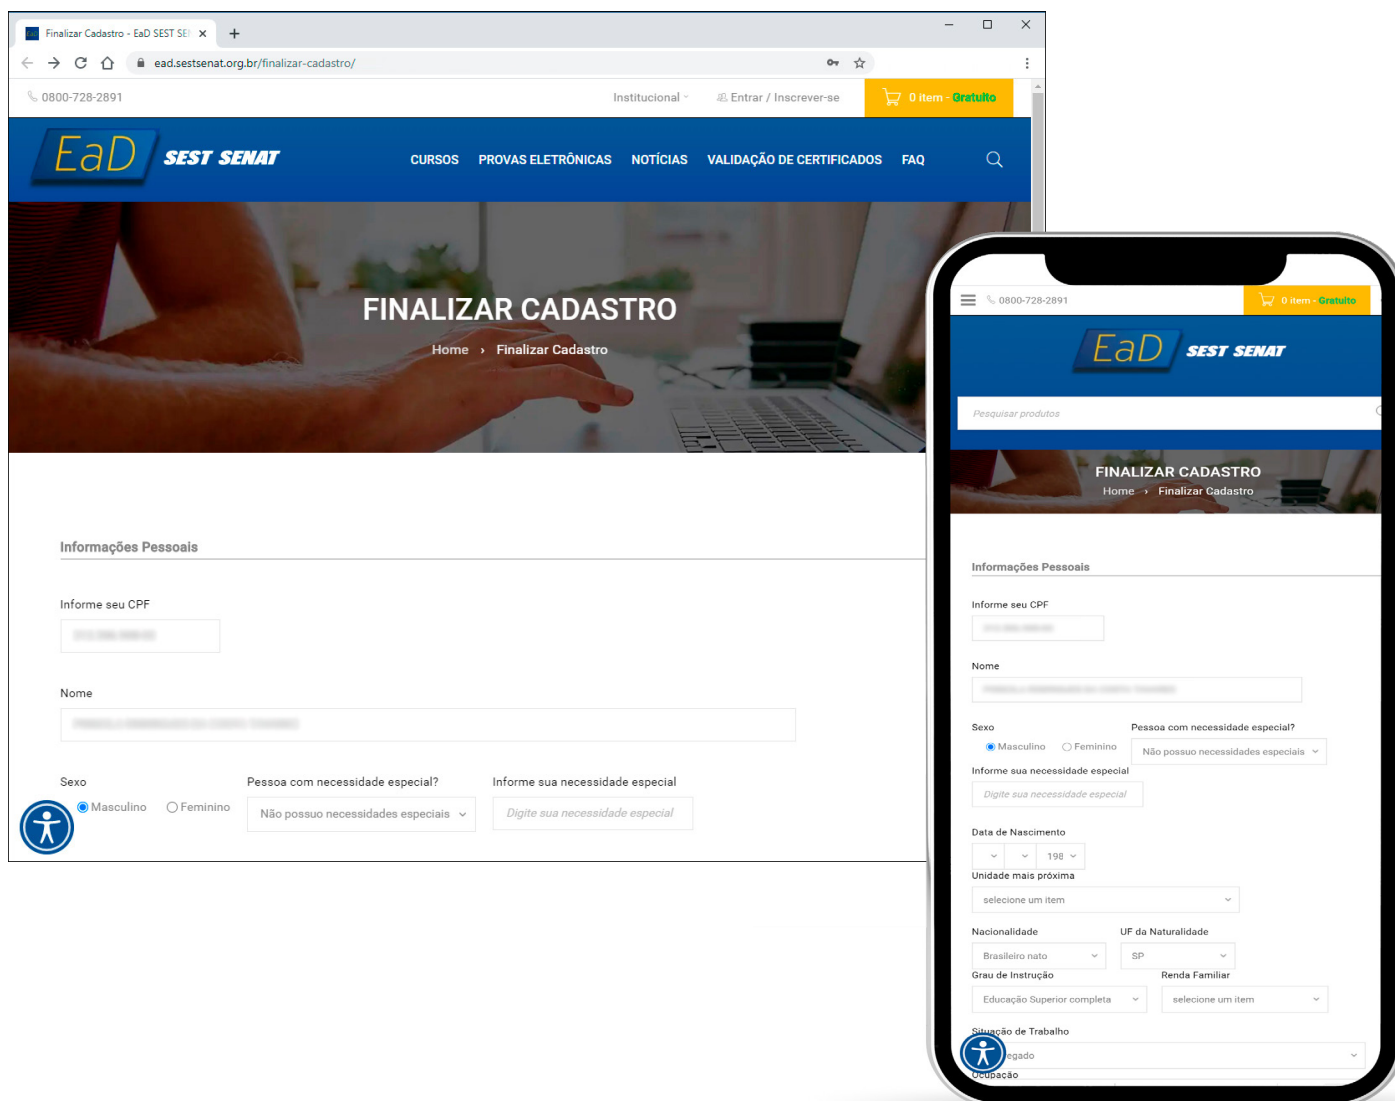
Finalizar Cadastro - EaD SEST SE

ead.sestsenat.org.br/finalizar-cadastro/

0800-728-2891

Institucional

Entrar / Inscrever-se

0 item - Gratuito

EaD SEST SENAT

CURSOS PROVAS ELETRÔNICAS NOTÍCIAS VALIDAÇÃO DE CERTIFICADOS FAQ

FINALIZAR CADASTRO

Home › Finalizar Cadastro

Informações Pessoais

Informe seu CPF

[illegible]

Nome

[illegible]

Sexo

Masculino Feminino

Pessoa com necessidade especial?

Não possuo necessidades especiais

Informe sua necessidade especial

Digite sua necessidade especial

0800-728-2891

0 item - Gratuito

EaD SEST SENAT

Pesquisar produtos

FINALIZAR CADASTRO

Home › Finalizar Cadastro

Informações Pessoais

Informe seu CPF

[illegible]

Nome

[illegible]

Sexo

Masculino Feminino

Pessoa com necessidade especial?

Não possuo necessidades especiais

Informe sua necessidade especial

Digite sua necessidade especial

Data de Nascimento

198

Unidade mais próxima

selecione um item

Nacionalidade

Brasileiro nato

UF da Naturalidade

SP

Grau de Instrução

Educação Superior completa

Renda Familiar

selecione um item

Situação de Trabalho

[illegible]egado

Ocupação